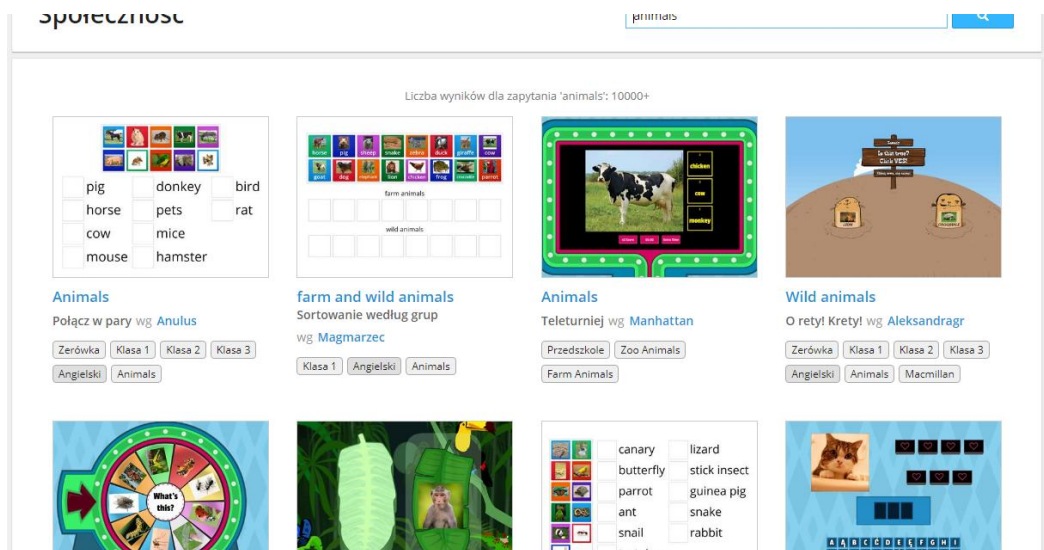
Społeczność

animals

Liczba wyników dla zapytania 'animals': 10000+

pig donkey bird
horse pets rat
cow mice
mouse hamster

Animals
Połącz w pary wg Anulus
Zerówka Klasa 1 Klasa 2 Klasa 3 Angielski Animals

horse pig sheep snake zebra duck giraffe cow
goat dog elephant lion chicken frog crocodile parrot
farm animals
wild animals

farm and wild animals
Sortowanie według grup
wg Magmarzec
Klasa 1 Angielski Animals

chicken
cow
monkey

Animals
Teleturniej wg Manhattan
Przedszkole Zoo Animals Farm Animals

Wild animals
O rety! Krety! wg Aleksandragr
Zerówka Klasa 1 Klasa 2 Klasa 3 Angielski Animals Macmillan

What's this?

canary lizard
butterfly stick insect
parrot guinea pig
ant snake
snail rabbit

A Ą B C Ć D E Ę F G H I